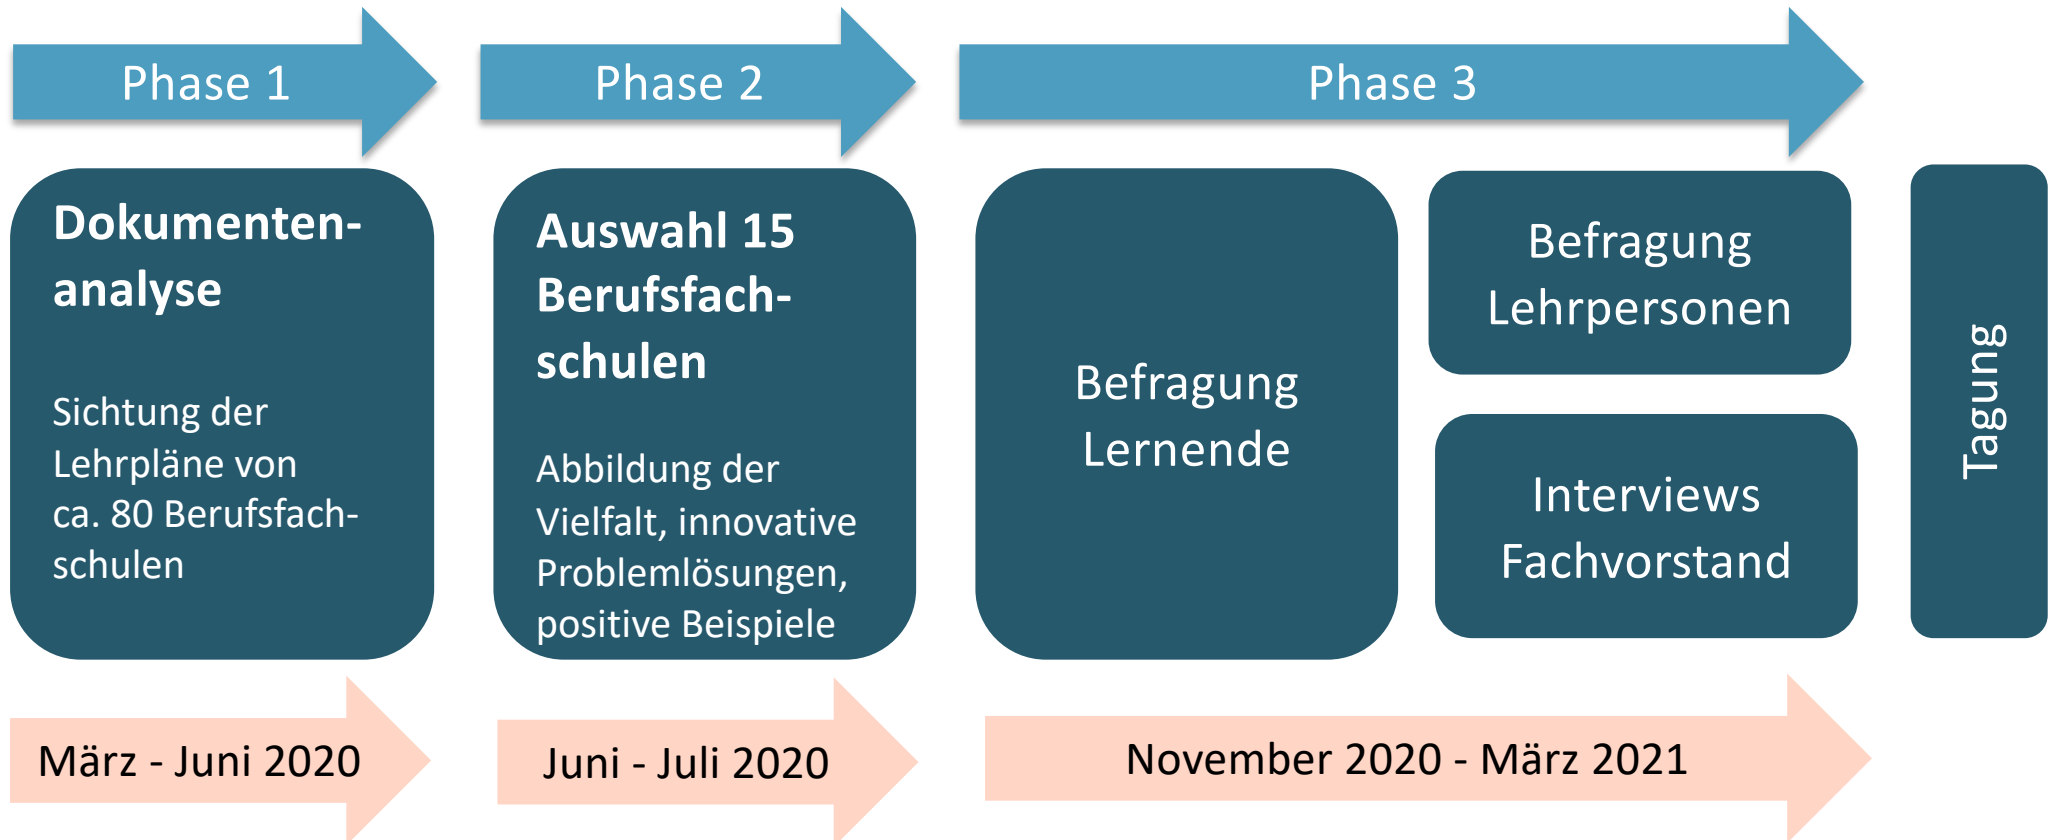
Phase 1

Phase 2

Phase 3

Dokumentenanalyse

Sichtung der Lehrpläne von ca. 80 Berufsfachschulen

Auswahl 15 Berufsfachschulen

Abbildung der Vielfalt, innovative Problemlösungen, positive Beispiele

Befragung Lernende

Befragung Lehrpersonen

Interviews Fachvorstand

Tagung

März - Juni 2020

Juni - Juli 2020

November 2020 - März 2021